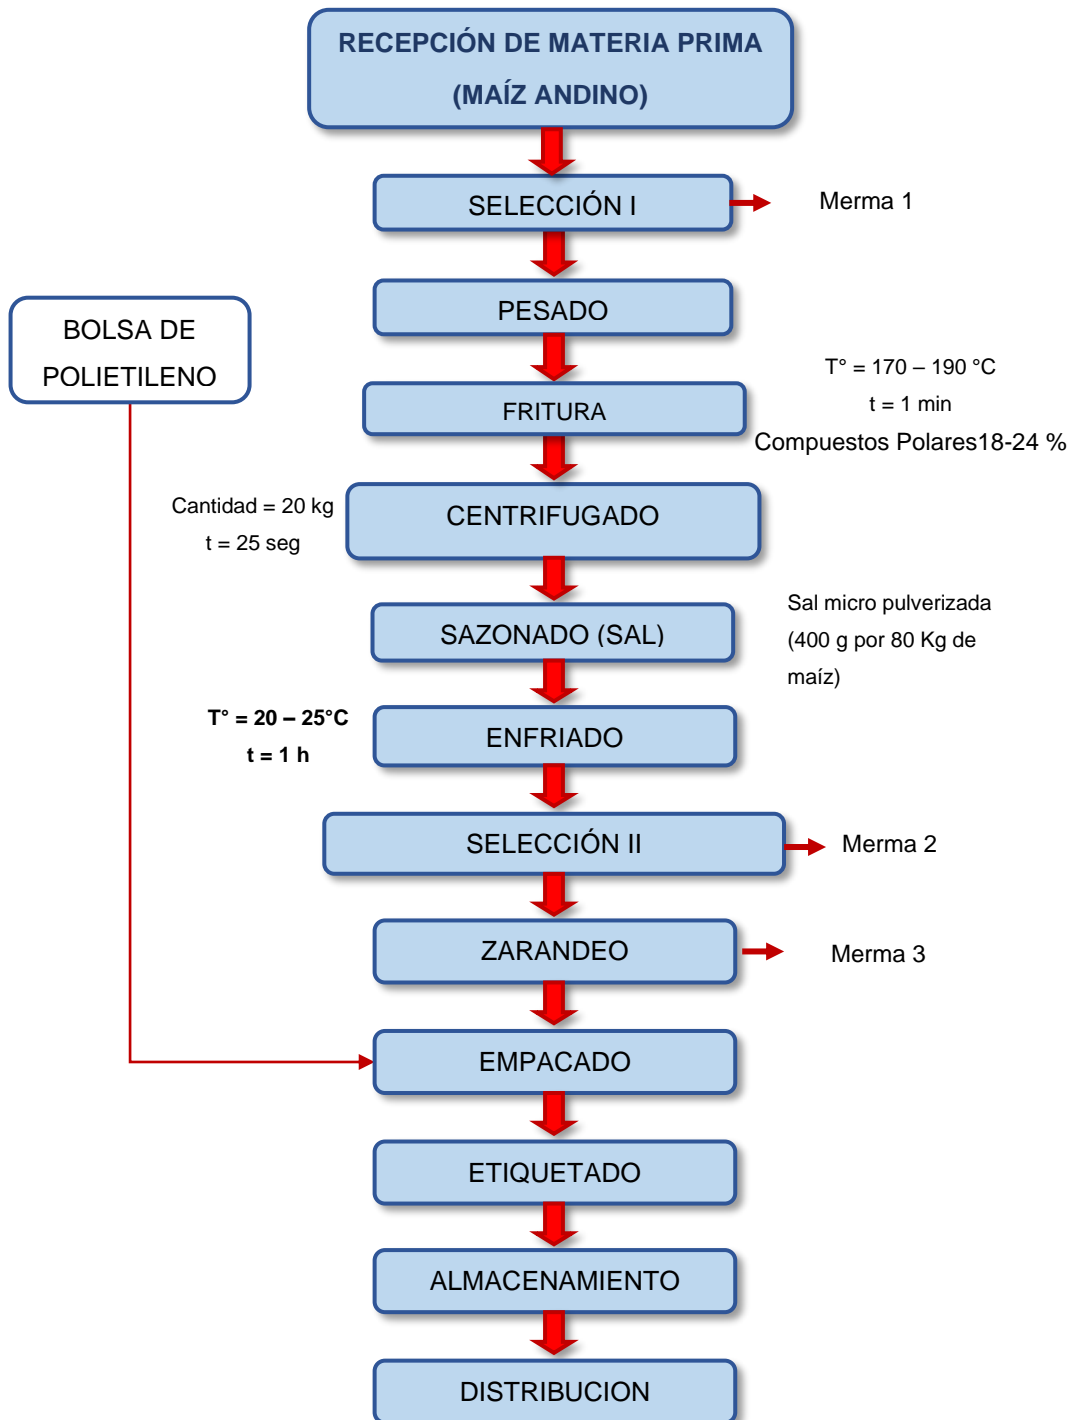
RECEPCIÓN DE MATERIA PRIMA
(MAÍZ ANDINO)

SELECCIÓN I

Merma 1

BOLSA DE POLIETILENO

PESADO

T° = 170 – 190 °C
t = 1 min
Compuestos Polares18-24 %

FRITURA

Cantidad = 20 kg
t = 25 seg

CENTRIFUGADO

Sal micro pulverizada (400 g por 80 Kg de maíz)

SAZONADO (SAL)

T° = 20 – 25°C
t = 1 h

ENFRIADO

SELECCIÓN II

Merma 2

ZARANDEO

Merma 3

EMPACADO

ETIQUETADO

ALMACENAMIENTO

DISTRIBUCION